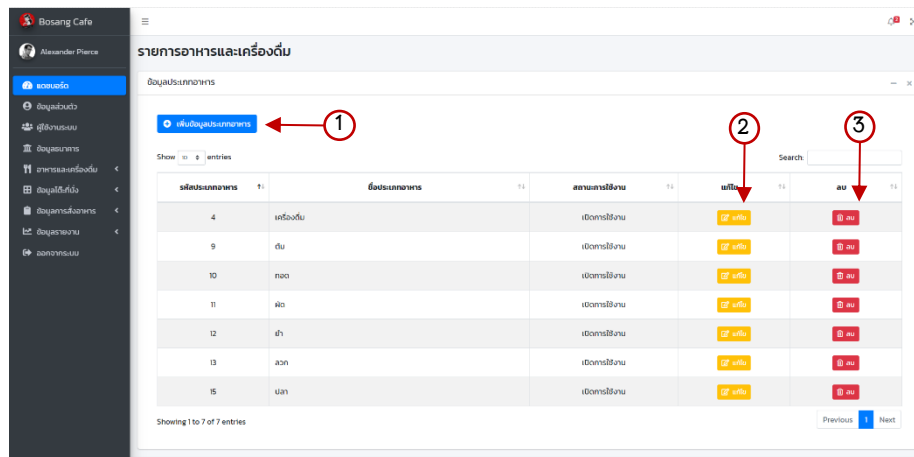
Bosang Cafe

Alexander Pierce

แดชบอร์ด
ข้อมูลส่วนตัว
ผู้ใช้งานระบบ
ข้อมูลธนาคาร
อาหารและเครื่องดื่ม
ข้อมูลโต๊ะที่นั่ง
ข้อมูลการสั่งอาหาร
ข้อมูลรายงาน
ออกจากระบบ

รายการอาหารและเครื่องดื่ม

ข้อมูลประเภทอาหาร

เพิ่มข้อมูลประเภทอาหาร

1

2

3

Show 10 entries

Search:

| รหัสประเภทอาหาร | ชื่อประเภทอาหาร | สถานะการใช้งาน | แก้ไข | ลบ |
|---|---|---|---|---|
| 4 | เครื่องดื่ม | เปิดการใช้งาน | แก้ไข | ลบ |
| 9 | ต้ม | เปิดการใช้งาน | แก้ไข | ลบ |
| 10 | ทอด | เปิดการใช้งาน | แก้ไข | ลบ |
| 11 | ผัด | เปิดการใช้งาน | แก้ไข | ลบ |
| 12 | ยำ | เปิดการใช้งาน | แก้ไข | ลบ |
| 13 | ลวก | เปิดการใช้งาน | แก้ไข | ลบ |
| 15 | ปลา | เปิดการใช้งาน | แก้ไข | ลบ |

Showing 1 to 7 of 7 entries

Previous 1 Next